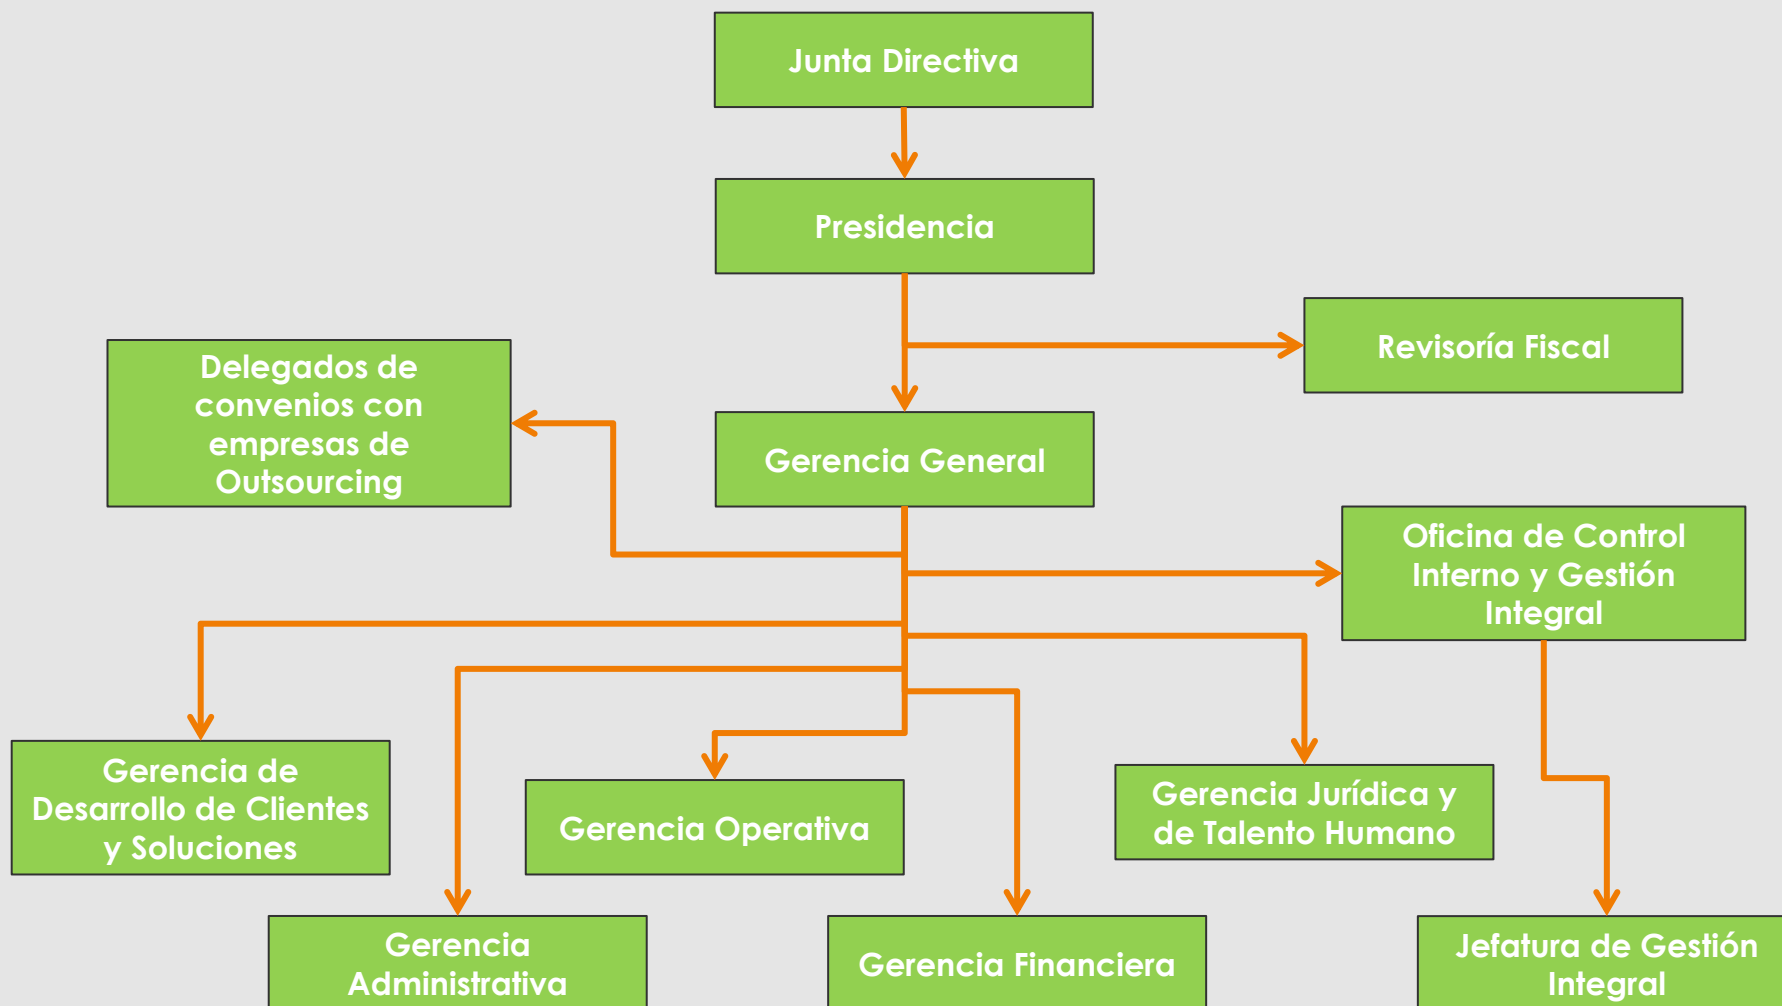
Junta Directiva

Presidencia

Revisoría Fiscal

Delegados de convenios con empresas de Outsourcing

Gerencia General

Oficina de Control Interno y Gestión Integral

Gerencia de Desarrollo de Clientes y Soluciones

Gerencia Operativa

Gerencia Jurídica y de Talento Humano

Gerencia Administrativa

Gerencia Financiera

Jefatura de Gestión Integral